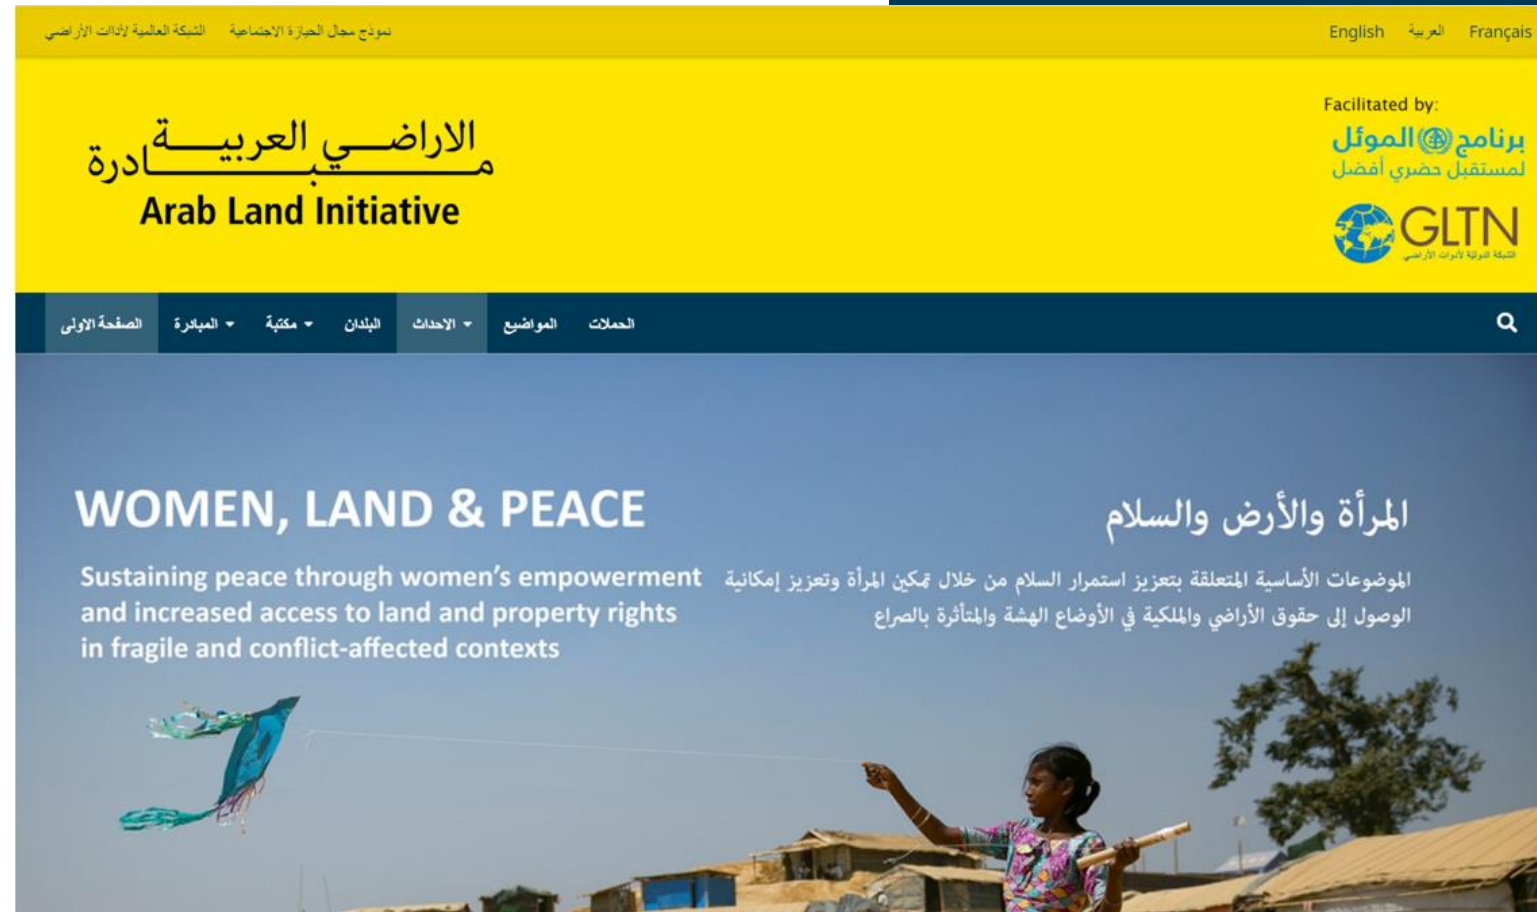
نموذج مجال الحيازة الاجتماعية   الشبكة العالمية لأدوات الأراضي

English   العربية   Français

الاراضـــي العربيـــة مـــبـــادرة
Arab Land Initiative

Facilitated by:
برنامج الموئل لمستقبل حضري أفضل

GLTN
الشبكة الدولية لأدوات الأراضي

الصفحة الاولى   المبادرة   مكتبة   البلدان   الاحداث   المواضيع   الحملات

WOMEN, LAND & PEACE

Sustaining peace through women's empowerment and increased access to land and property rights in fragile and conflict-affected contexts

المرأة والأرض والسلام

الموضوعات الأساسية المتعلقة بتعزيز استمرار السلام من خلال تمكين المرأة وتعزيز إمكانية الوصول إلى حقوق الأراضي والملكية في الأوضاع الهشة والمتأثرة بالصراع